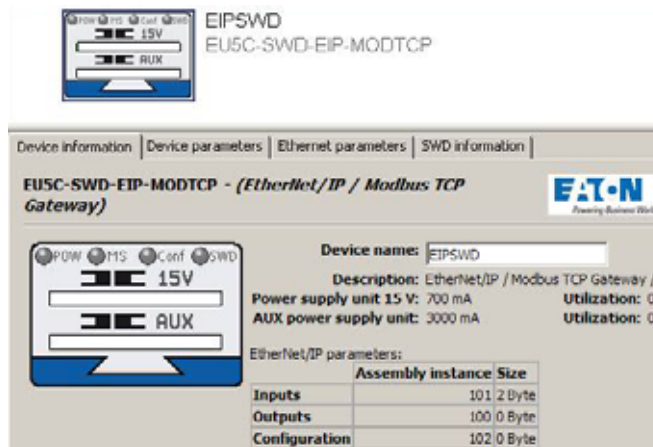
POW MS Conf SWD
15V
AUX

EIPSWD
EU5C-SWD-EIP-MODTCP

Device information | Device parameters | Ethernet parameters | SWD information

EU5C-SWD-EIP-MODTCP - (EtherNet/IP / Modbus TCP Gateway)

EAT·N
Powering Business Wor

POW MS Conf SWD
15V
AUX

Device name: EIPSWD
Description: EtherNet/IP / Modbus TCP Gateway
Power supply unit 15 V: 700 mA Utilization: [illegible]
AUX power supply unit: 3000 mA Utilization: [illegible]

EtherNet/IP parameters:

| | Assembly instance | Size |
|---|---|---|
| Inputs | 101 | 2 Byte |
| Outputs | 100 | 0 Byte |
| Configuration | 102 | 0 Byte |